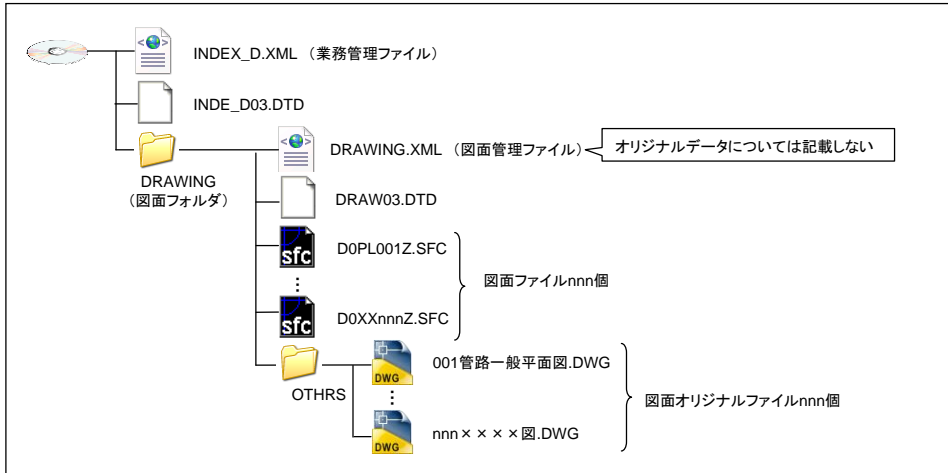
INDEX_D.XML （業務管理ファイル）

INDE_D03.DTD

DRAWING （図面フォルダ）

DRAWING.XML （図面管理ファイル）

オリジナルデータについては記載しない

DRAW03.DTD

sfc D0PL001Z.SFC

⋮

sfc D0XXnnnZ.SFC

図面ファイルnnn個

OTHRS

DWG 001管路一般平面図.DWG

⋮

DWG nnn××××図.DWG

図面オリジナルファイルnnn個